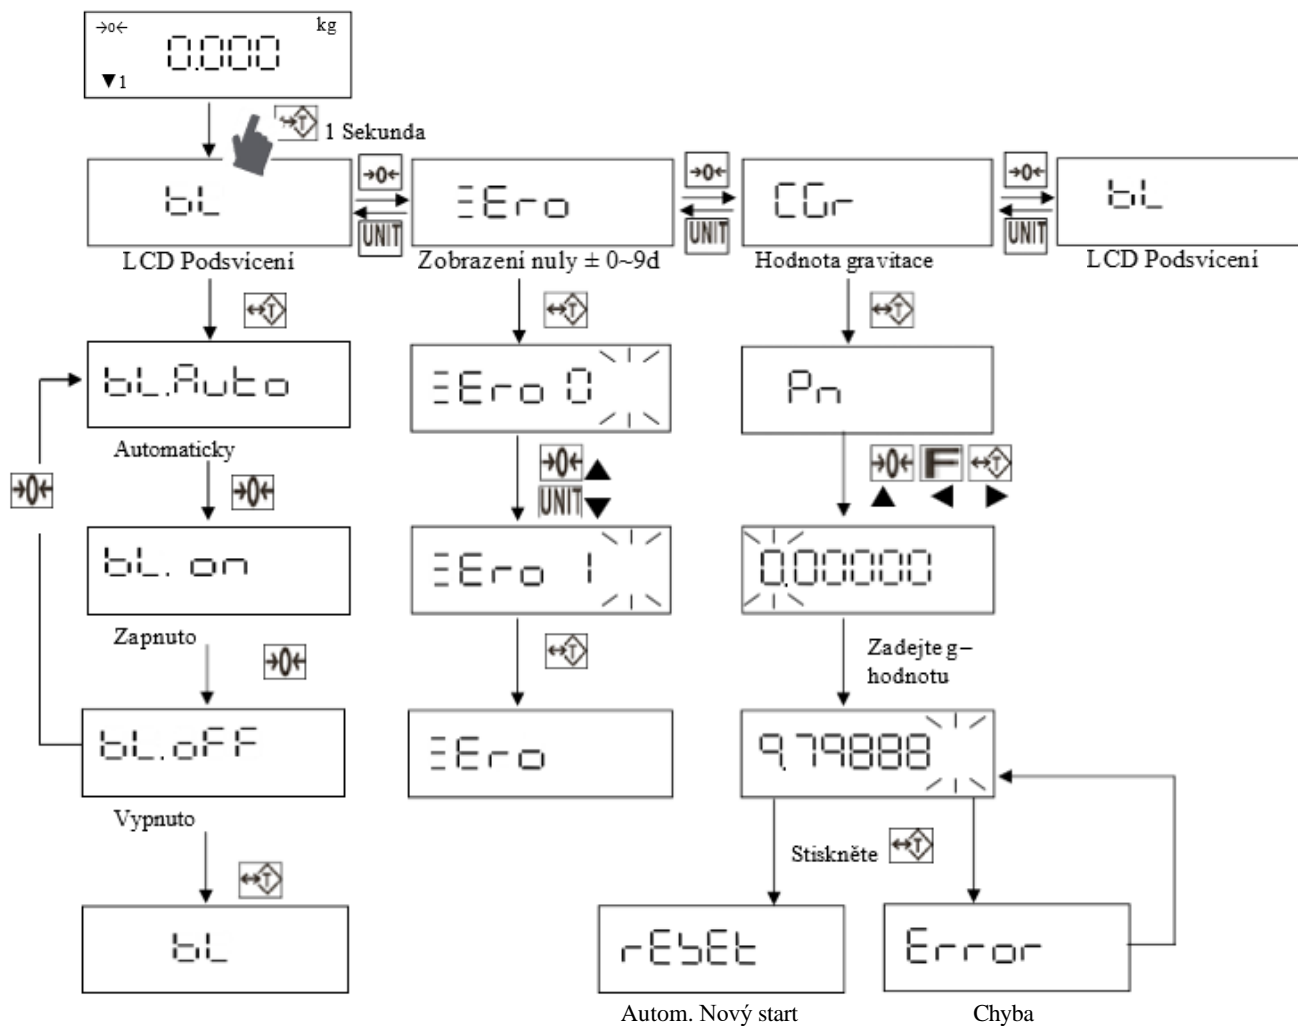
→0← kg
0.000
▼1

1 Sekunda

bL
LCD Podsvícení

→0←
UNIT

ZEro
Zobrazení nuly ± 0~9d

→0←
UNIT

CGr
Hodnota gravitace

→0←
UNIT

bL
LCD Podsvícení

bL.Auto
Automaticky

→0←

bL. on
Zapnuto

→0←

bL.oFF
Vypnuto

→0←

bL

ZEro 0

→0← ▲
UNIT ▼

ZEro 1

ZEro

Pn

→0← F
▲ ◄ ►

0.00000

Zadejte g–hodnotu

9.79888

Stiskněte

rESEt
Autom. Nový start

Error
Chyba